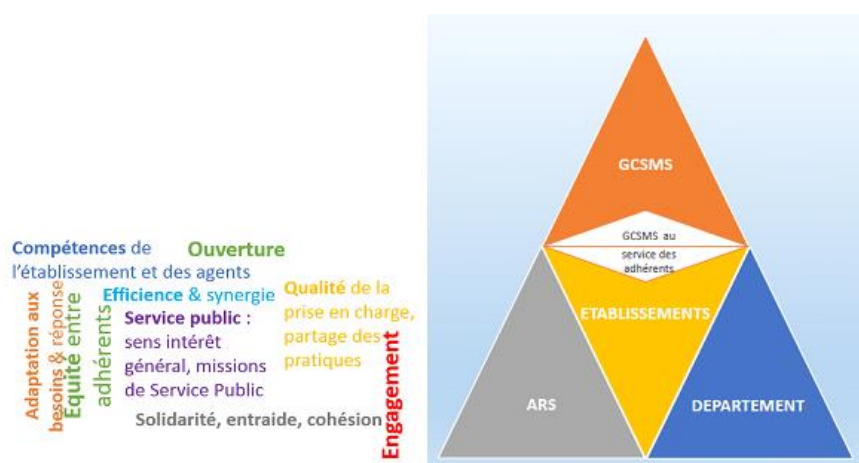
Compétences de l'établissement et des agents

Ouverture

Adaptation aux besoins & réponse

Équité entre adhérents

Efficience & synergie

Service public : sens intérêt général, missions de Service Public

Qualité de la prise en charge, partage des pratiques

Engagement

Solidarité, entraide, cohésion

GCSMS

GCSMS au service des adhérents

ETABLISSEMENTS

ARS

DEPARTEMENT